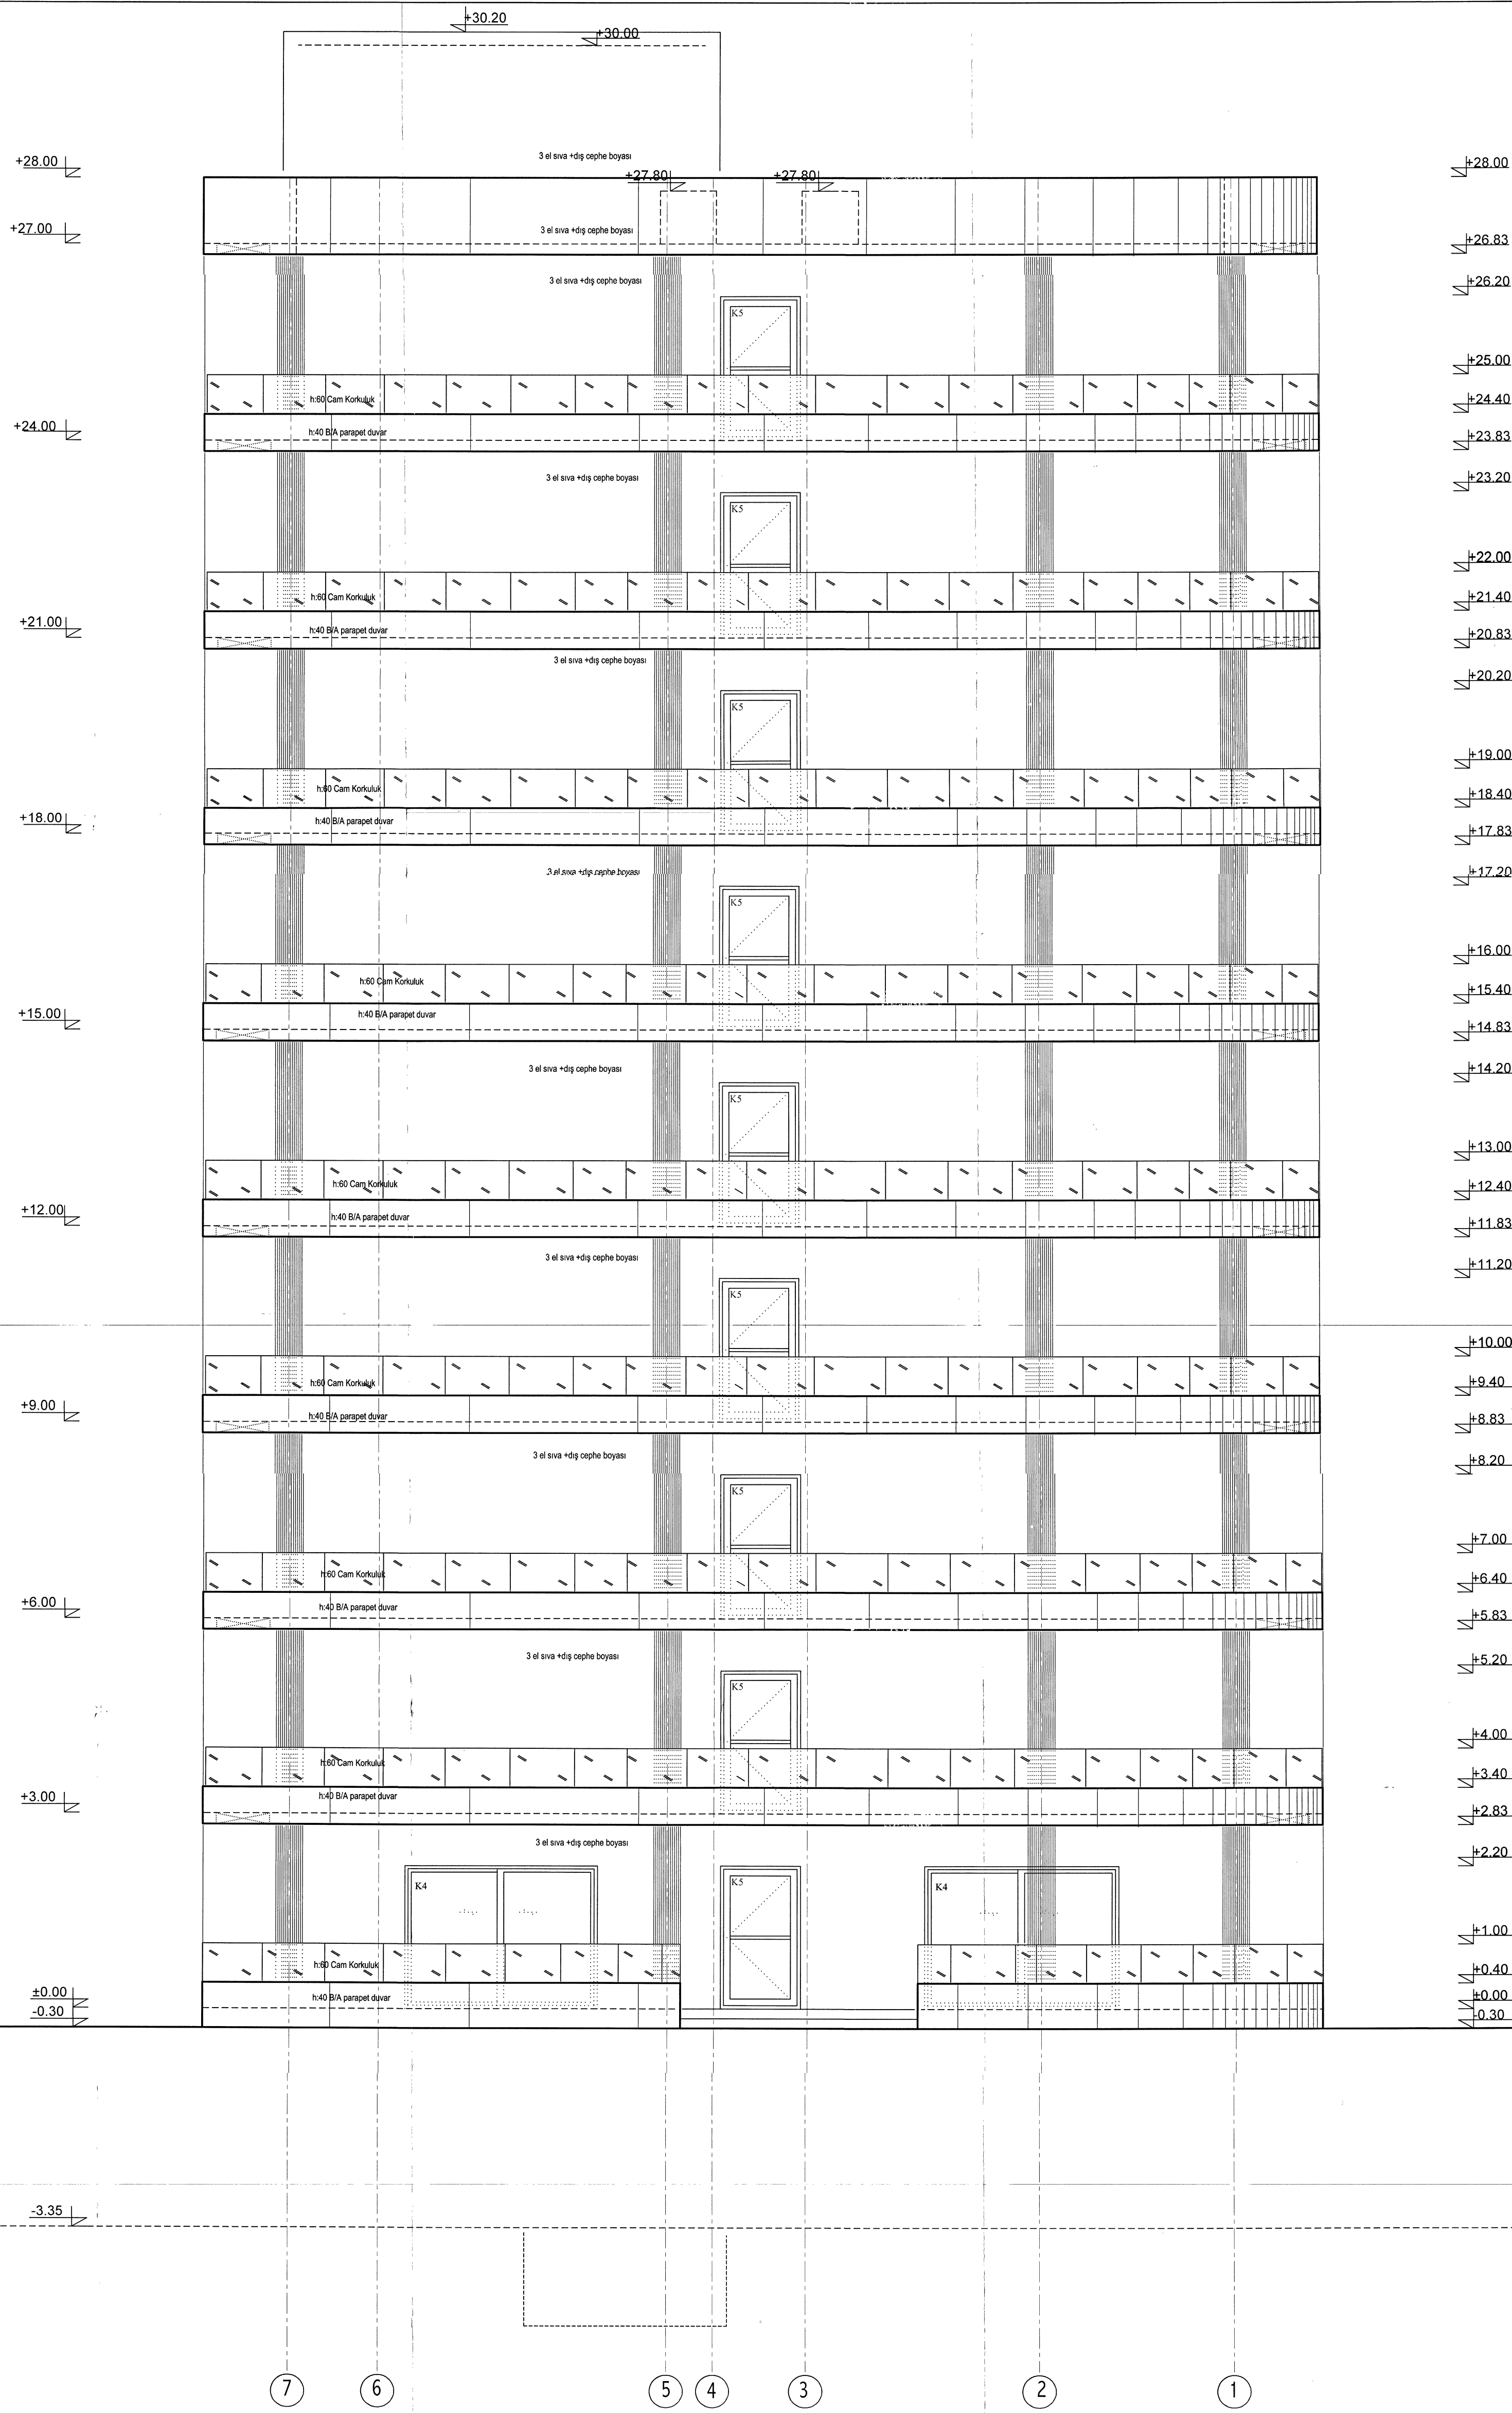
+30.20
+30.00

+28.00
3 el sıva +dış cephe boyası
+28.00
+27.80
+27.80
+27.00
3 el sıva +dış cephe boyası
+26.83
3 el sıva +dış cephe boyası
+26.20
K5
+25.00
h:60 Cam Korkuluk
+24.40
+24.00
h:40 B/A parapet duvar
+23.83
3 el sıva +dış cephe boyası
+23.20
K5
+22.00
h:60 Cam Korkuluk
+21.40
+21.00
h:40 B/A parapet duvar
+20.83
3 el sıva +dış cephe boyası
+20.20
K5
+19.00
h:60 Cam Korkuluk
+18.40
+18.00
h:40 B/A parapet duvar
+17.83
3 el sıva +dış cephe boyası
+17.20
K5
+16.00
h:60 Cam Korkuluk
+15.40
+15.00
h:40 B/A parapet duvar
+14.83
3 el sıva +dış cephe boyası
+14.20
K5
+13.00
h:60 Cam Korkuluk
+12.40
+12.00
h:40 B/A parapet duvar
+11.83
3 el sıva +dış cephe boyası
+11.20
K5
+10.00
h:60 Cam Korkuluk
+9.40
+9.00
h:40 B/A parapet duvar
+8.83
3 el sıva +dış cephe boyası
+8.20
K5
+7.00
h:60 Cam Korkuluk
+6.40
+6.00
h:40 B/A parapet duvar
+5.83
3 el sıva +dış cephe boyası
+5.20
K5
+4.00
h:60 Cam Korkuluk
+3.40
+3.00
h:40 B/A parapet duvar
+2.83
3 el sıva +dış cephe boyası
+2.20
K4
K5
K4
+1.00
h:60 Cam Korkuluk
+0.40
±0.00
-0.30
h:40 B/A parapet duvar
±0.00
-0.30

-3.35

7
6
5
4
3
2
1